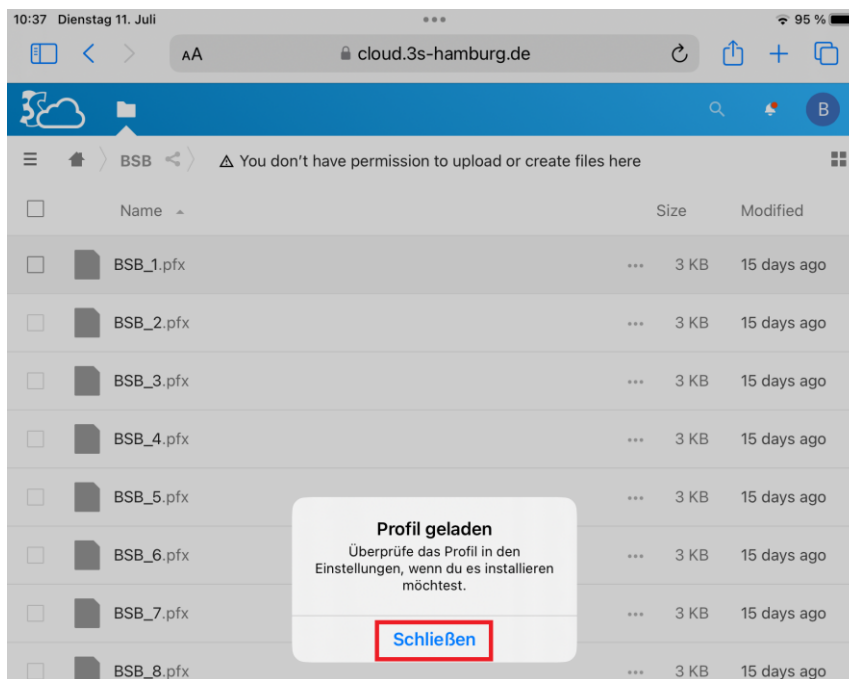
10:37 Dienstag 11. Juli
95 %

AA cloud.3s-hamburg.de

B

BSB

⚠ You don't have permission to upload or create files here

Name

Size

Modified

BSB_1.pfx ... 3 KB 15 days ago

BSB_2.pfx ... 3 KB 15 days ago

BSB_3.pfx ... 3 KB 15 days ago

BSB_4.pfx ... 3 KB 15 days ago

BSB_5.pfx ... 3 KB 15 days ago

BSB_6.pfx ... 3 KB 15 days ago

BSB_7.pfx ... 3 KB 15 days ago

BSB_8.pfx ... 3 KB 15 days ago

Profil geladen

Überprüfe das Profil in den Einstellungen, wenn du es installieren möchtest.

Schließen